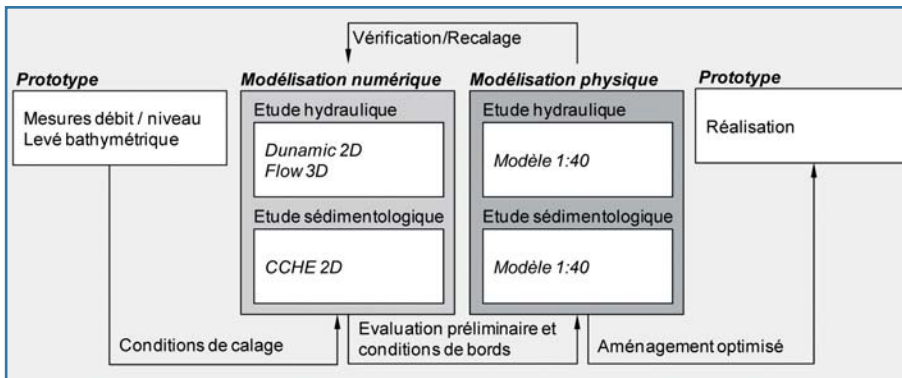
Vérification/Recalage

Prototype

Mesures débit / niveau
Levé bathymétrique

Modélisation numérique

Etude hydraulique

Dunamic 2D
Flow 3D

Etude sédimentologique

CCHE 2D

Modélisation physique

Etude hydraulique

Modèle 1:40

Etude sédimentologique

Modèle 1:40

Prototype

Réalisation

Conditions de calage

Evaluation préliminaire et conditions de bords

Aménagement optimisé